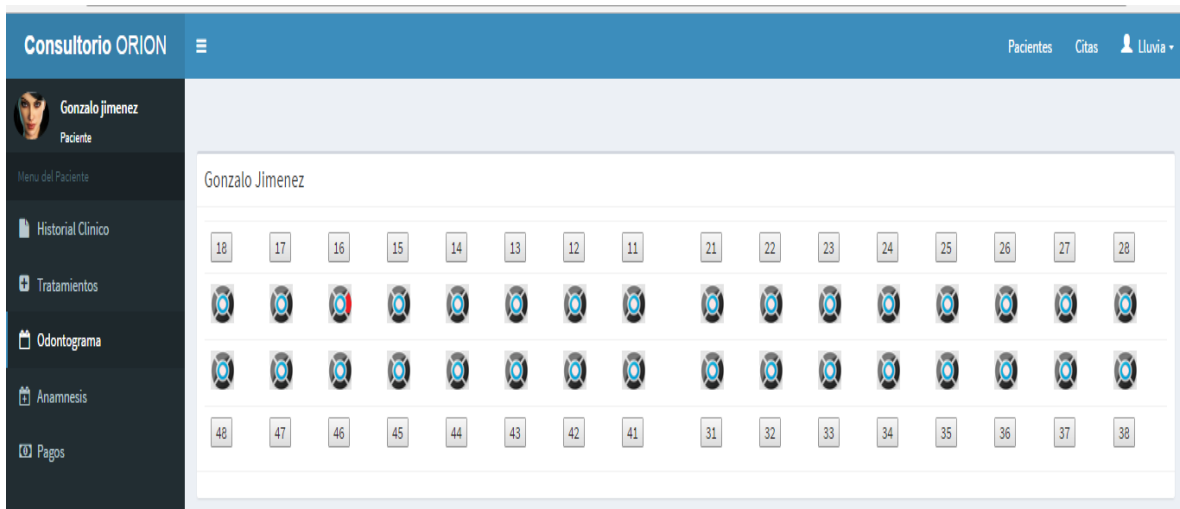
Consultorio ORION

Pacientes Citas Lluvia

Gonzalo jimenez
Paciente

Menu del Paciente

Historial Clinico

Tratamientos

Odontograma

Anamnesis

Pagos

Gonzalo Jimenez

| 18 | 17 | 16 | 15 | 14 | 13 | 12 | 11 | 21 | 22 | 23 | 24 | 25 | 26 | 27 | 28 |
|---|---|---|---|---|---|---|---|---|---|---|---|---|---|---|---|
| 48 | 47 | 46 | 45 | 44 | 43 | 42 | 41 | 31 | 32 | 33 | 34 | 35 | 36 | 37 | 38 |